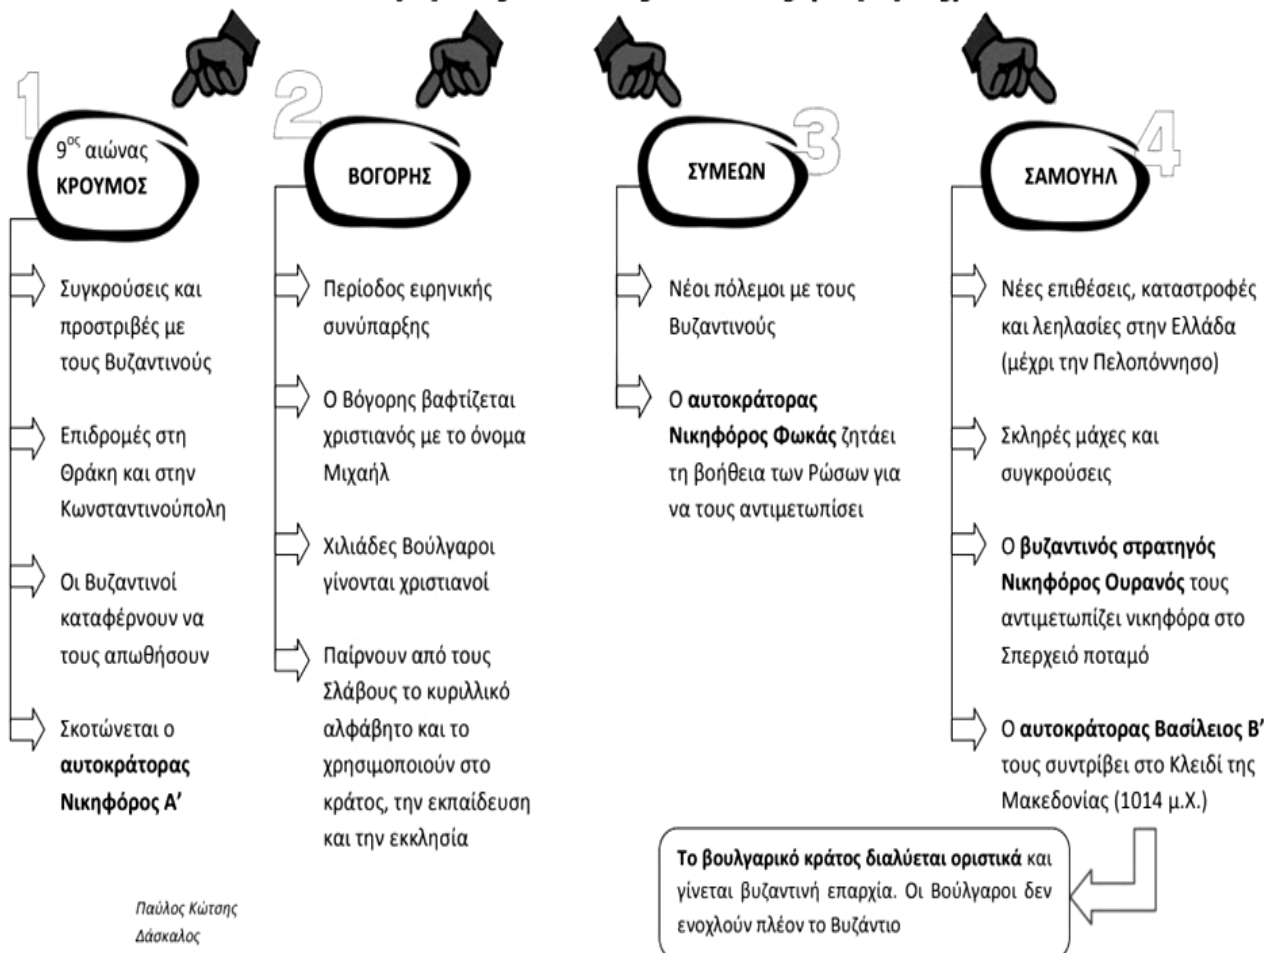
1

$9^{ος}$ αιώνας
**ΚΡΟΥΜΟΣ**

Συγκρούσεις και προστριβές με τους Βυζαντινούς

Επιδρομές στη Θράκη και στην Κωνσταντινούπολη

Οι Βυζαντινοί καταφέρνουν να τους απωθήσουν

Σκοτώνεται ο **αυτοκράτορας Νικηφόρος Α'**

2

**ΒΟΓΟΡΗΣ**

Περίοδος ειρηνικής συνύπαρξης

Ο Βόγορης βαφτίζεται χριστιανός με το όνομα Μιχαήλ

Χιλιάδες Βούλγαροι γίνονται χριστιανοί

Παίρνουν από τους Σλάβους το κυριλλικό αλφάβητο και το χρησιμοποιούν στο κράτος, την εκπαίδευση και την εκκλησία

3

**ΣΥΜΕΩΝ**

Νέοι πόλεμοι με τους Βυζαντινούς

Ο **αυτοκράτορας Νικηφόρος Φωκάς** ζητάει τη βοήθεια των Ρώσων για να τους αντιμετωπίσει

4

**ΣΑΜΟΥΗΛ**

Νέες επιθέσεις, καταστροφές και λεηλασίες στην Ελλάδα (μέχρι την Πελοπόννησο)

Σκληρές μάχες και συγκρούσεις

Ο **βυζαντινός στρατηγός Νικηφόρος Ουρανός** τους αντιμετωπίζει νικηφόρα στο Σπερχειό ποταμό

Ο **αυτοκράτορας Βασίλειος Β'** τους συντρίβει στο Κλειδί της Μακεδονίας (1014 μ.Χ.)

**Το βουλγαρικό κράτος διαλύεται οριστικά** και γίνεται βυζαντινή επαρχία. Οι Βούλγαροι δεν ενοχλούν πλέον το Βυζάντιο

Παύλος Κώτσης
Δάσκαλος